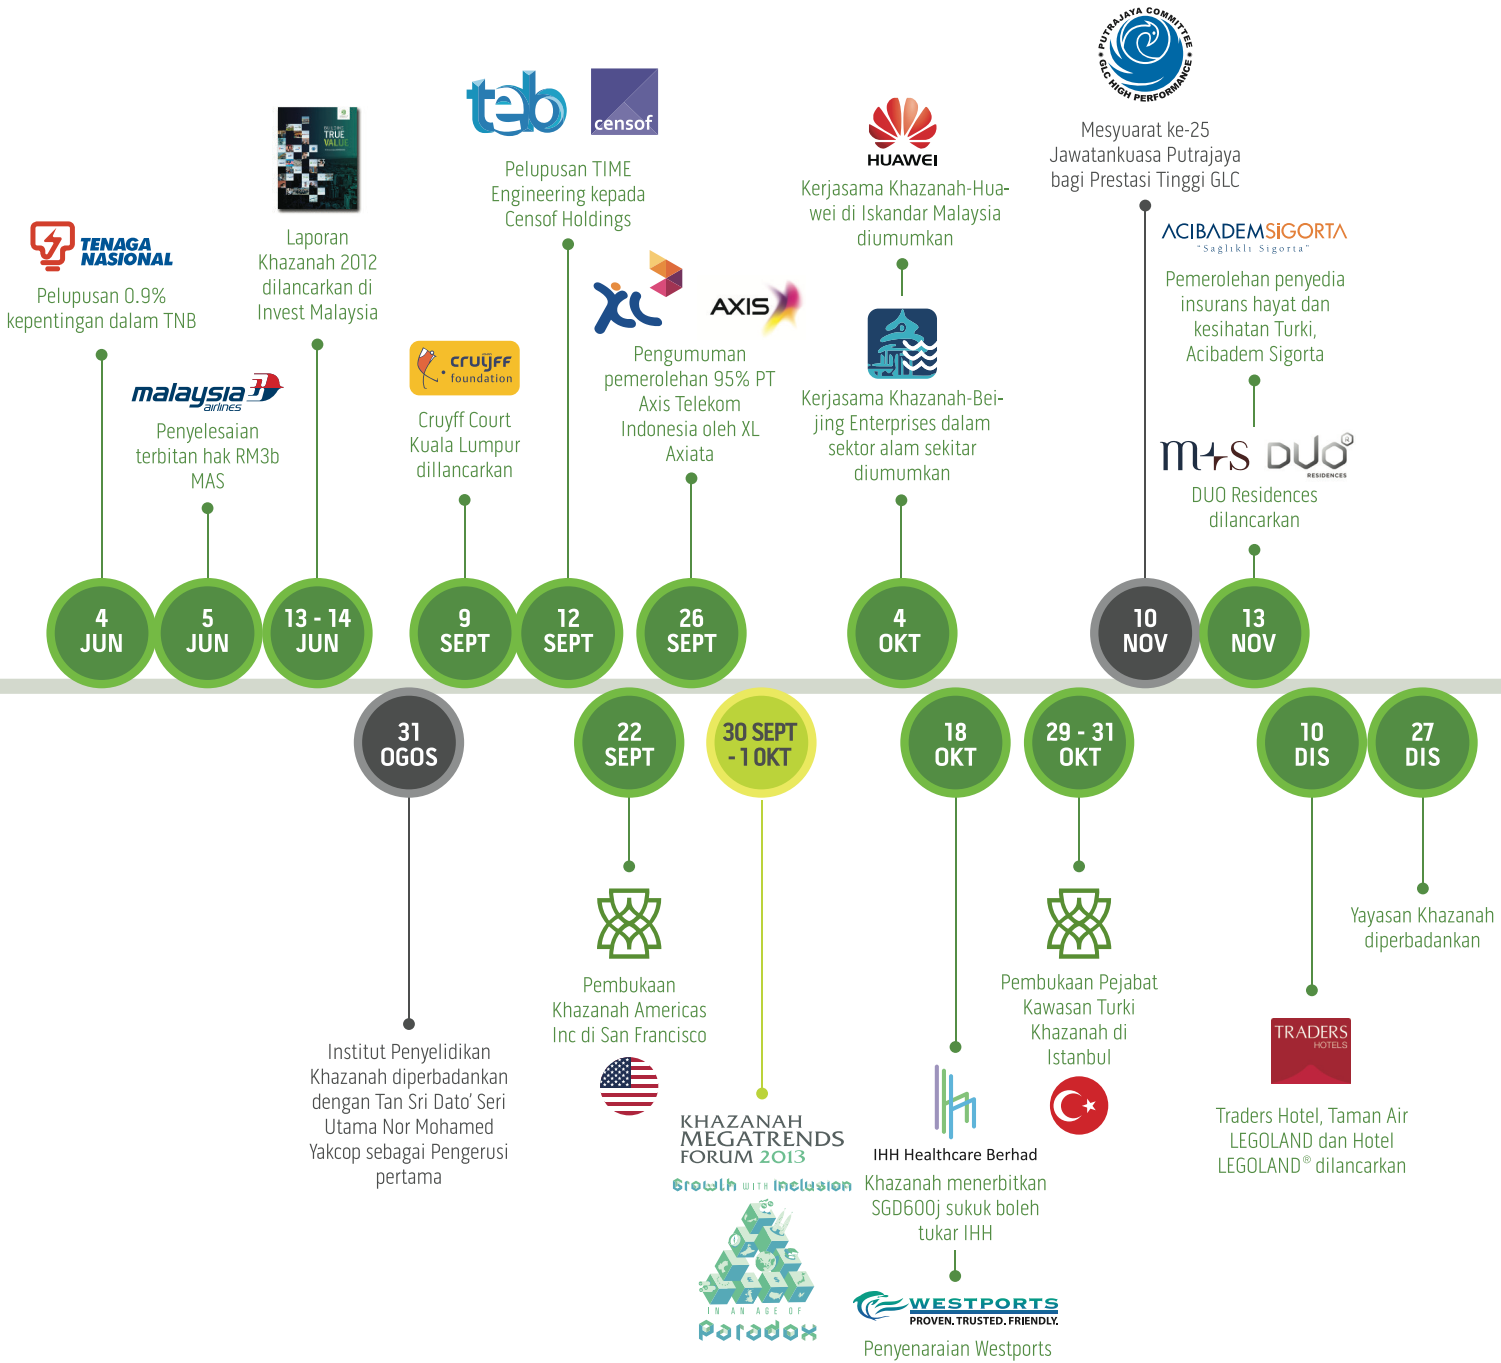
TENAGA NASIONAL

Pelupusan 0.9% kepentingan dalam TNB

malaysia airlines

Penyelesaian terbitan hak RM3b MAS

TRUE VALUE

Laporan Khazanah 2012 dilancarkan di Invest Malaysia

cruyff foundation

Cruyff Court Kuala Lumpur dillancarkan

teb censof

Pelupusan TIME Engineering kepada Censof Holdings

XL AXIS

Pengumuman pemerolehan 95% PT Axis Telekom Indonesia oleh XL Axiata

HUAWEI

Kerjasama Khazanah-Huawei di Iskandar Malaysia diumumkan

Kerjasama Khazanah-Beijing Enterprises dalam sektor alam sekitar diumumkan

PUTRAJAYA COMMITTEE GLC HIGH PERFORMANCE

Mesyuarat ke-25 Jawatankuasa Putrajaya bagi Prestasi Tinggi GLC

ACIBADEM SIGORTA "Sağlıklı Sigorta"

Pemerolehan penyedia insurans hayat dan kesihatan Turki, Acibadem Sigorta

M+S DUO RESIDENCES

DUO Residences dilancarkan

4 JUN

5 JUN

13 - 14 JUN

9 SEPT

12 SEPT

26 SEPT

4 OKT

10 NOV

13 NOV

31 OGOS

22 SEPT

30 SEPT - 1 OKT

18 OKT

29 - 31 OKT

10 DIS

27 DIS

Institut Penyelidikan Khazanah diperbadankan dengan Tan Sri Dato' Seri Utama Nor Mohamed Yakcop sebagai Pengerusi pertama

Pembukaan Khazanah Americas Inc di San Francisco

KHAZANAH MEGATRENDS FORUM 2013

Growth WITH Inclusion

IN AN AGE OF Paradox

IHH Healthcare Berhad

Khazanah menerbitkan SGD600j sukuk boleh tukar IHH

WESTPORTS PROVEN. TRUSTED. FRIENDLY.

Penyenaraian Westports

Pembukaan Pejabat Kawasan Turki Khazanah di Istanbul

TRADERS HOTELS

Traders Hotel, Taman Air LEGOLAND dan Hotel LEGOLAND® dilancarkan

Yayasan Khazanah diperbadankan